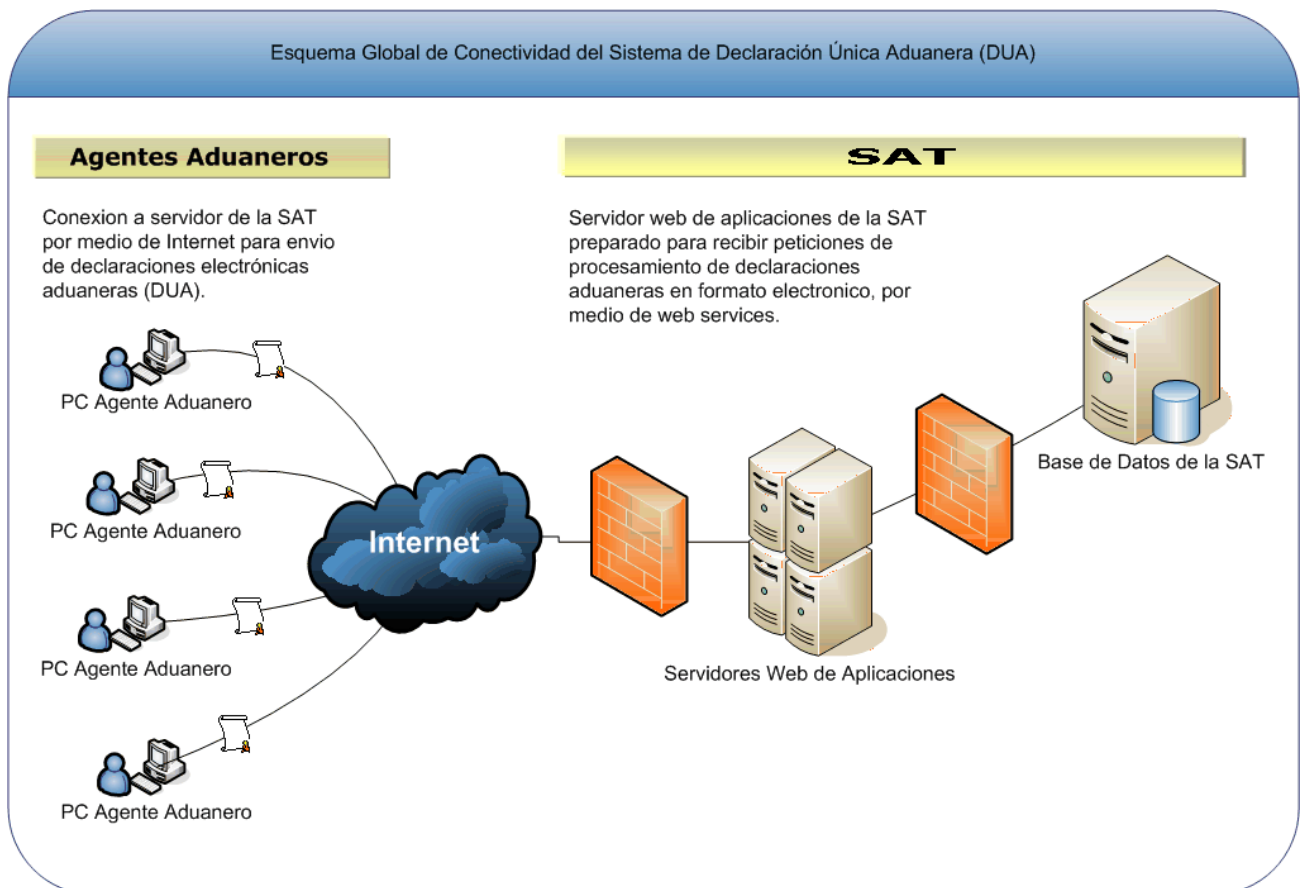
Esquema Global de Conectividad del Sistema de Declaración Única Aduanera (DUA)

Agentes Aduaneros

SAT

Conexion a servidor de la SAT por medio de Internet para envio de declaraciones electrónicas aduaneras (DUA).

Servidor web de aplicaciones de la SAT preparado para recibir peticiones de procesamiento de declaraciones aduaneras en formato electronico, por medio de web services.

PC Agente Aduanero

PC Agente Aduanero

PC Agente Aduanero

PC Agente Aduanero

Internet

Servidores Web de Aplicaciones

Base de Datos de la SAT